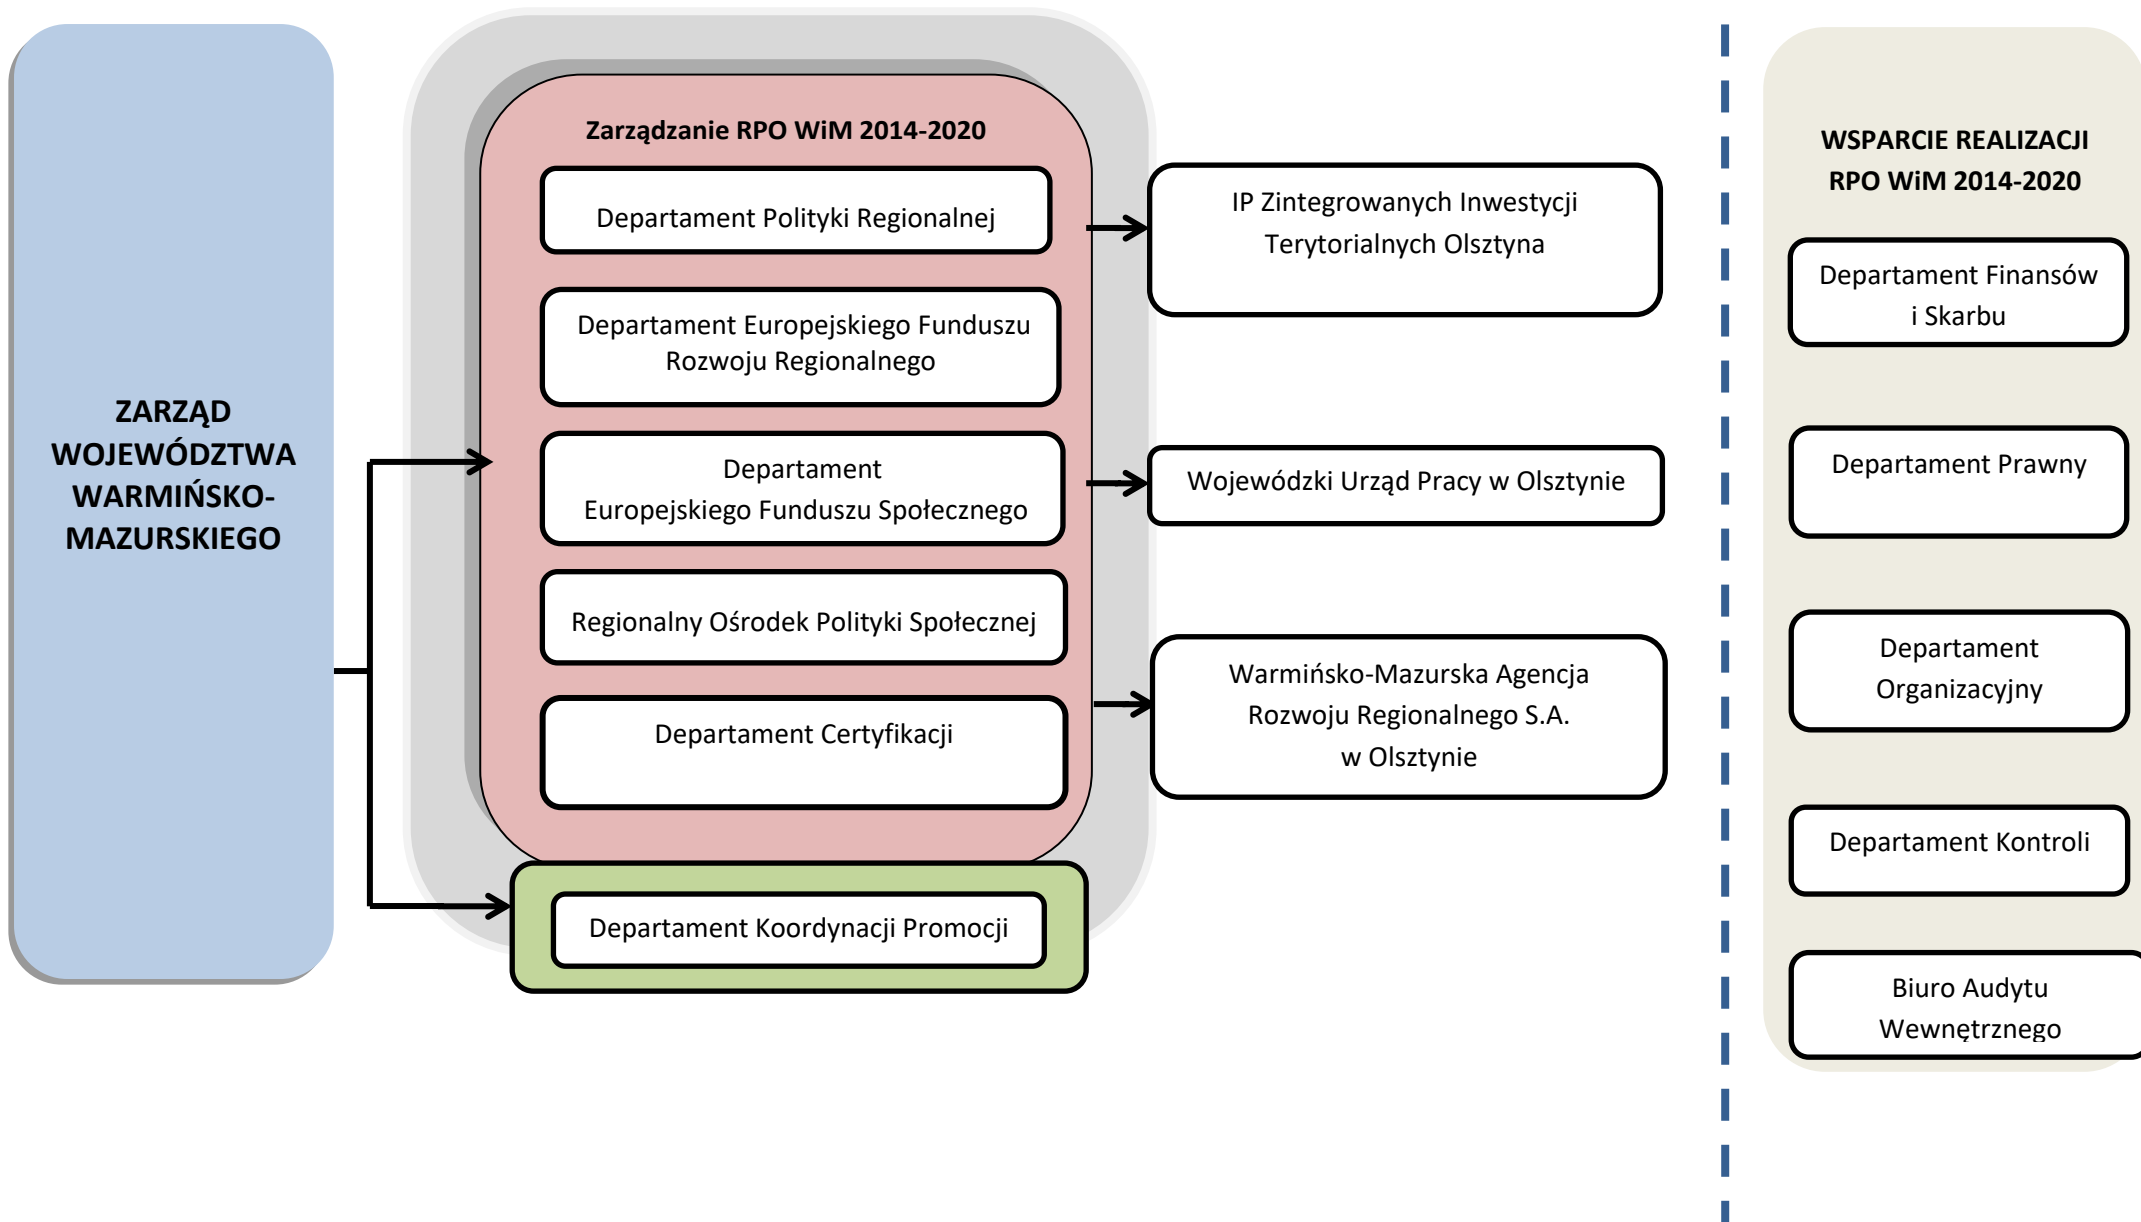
ZARZĄD WOJEWÓDZTWA WARMIŃSKO-MAZURSKIEGO

Zarządzanie RPO WiM 2014-2020

Departament Polityki Regionalnej

Departament Europejskiego Funduszu Rozwoju Regionalnego

Departament Europejskiego Funduszu Społecznego

Regionalny Ośrodek Polityki Społecznej

Departament Certyfikacji

Departament Koordynacji Promocji

IP Zintegrowanych Inwestycji Terytorialnych Olsztyna

Wojewódzki Urząd Pracy w Olsztynie

Warmińsko-Mazurska Agencja Rozwoju Regionalnego S.A. w Olsztynie

WSPARCIE REALIZACJI RPO WiM 2014-2020

Departament Finansów i Skarbu

Departament Prawny

Departament Organizacyjny

Departament Kontroli

Biuro Audytu Wewnętrznego